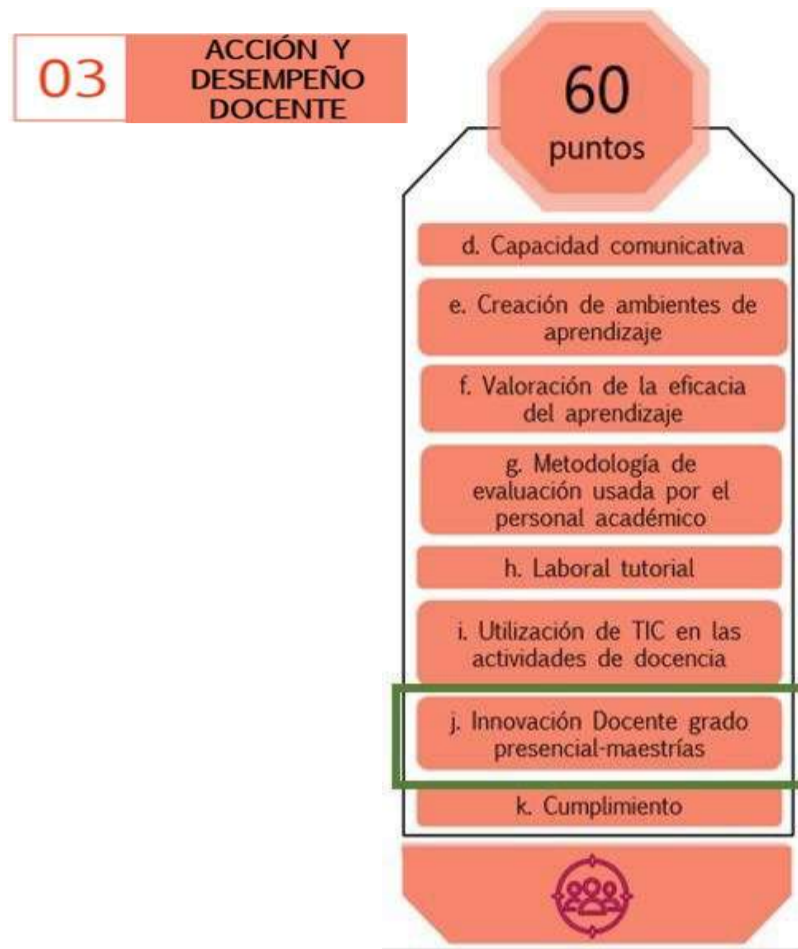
03

ACCIÓN Y DESEMPEÑO DOCENTE

60

puntos

d. Capacidad comunicativa

e. Creación de ambientes de aprendizaje

f. Valoración de la eficacia del aprendizaje

g. Metodología de evaluación usada por el personal académico

h. Laboral tutorial

i. Utilización de TIC en las actividades de docencia

j. Innovación Docente grado presencial-maestrías

k. Cumplimiento